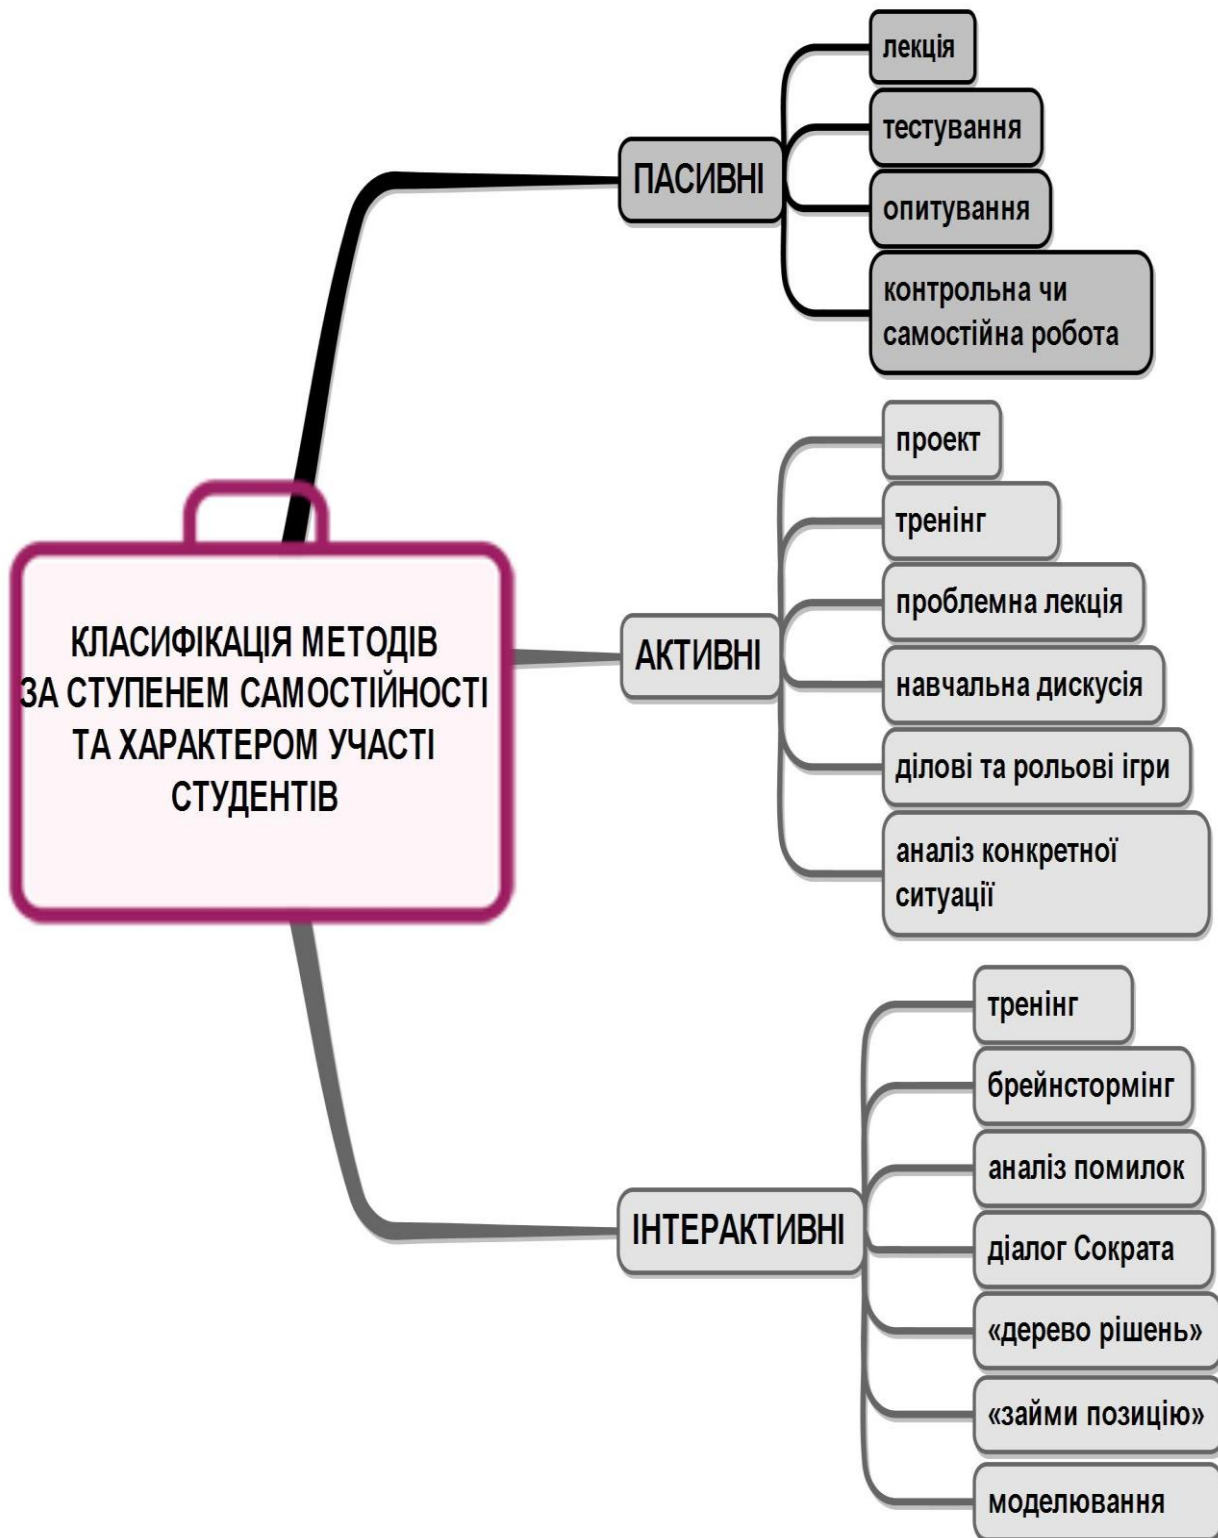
КЛАСИФІКАЦІЯ МЕТОДІВ ЗА СТУПЕНЕМ САМОСТІЙНОСТІ ТА ХАРАКТЕРОМ УЧАСТІ СТУДЕНТІВ

ПАСИВНІ

лекція

тестування

опитування

контрольна чи самостійна робота

АКТИВНІ

проект

тренінг

проблемна лекція

навчальна дискусія

ділові та рольові ігри

аналіз конкретної ситуації

ІНТЕРАКТИВНІ

тренінг

брейнстормінг

аналіз помилок

діалог Сократа

«дерево рішень»

«займи позицію»

моделювання